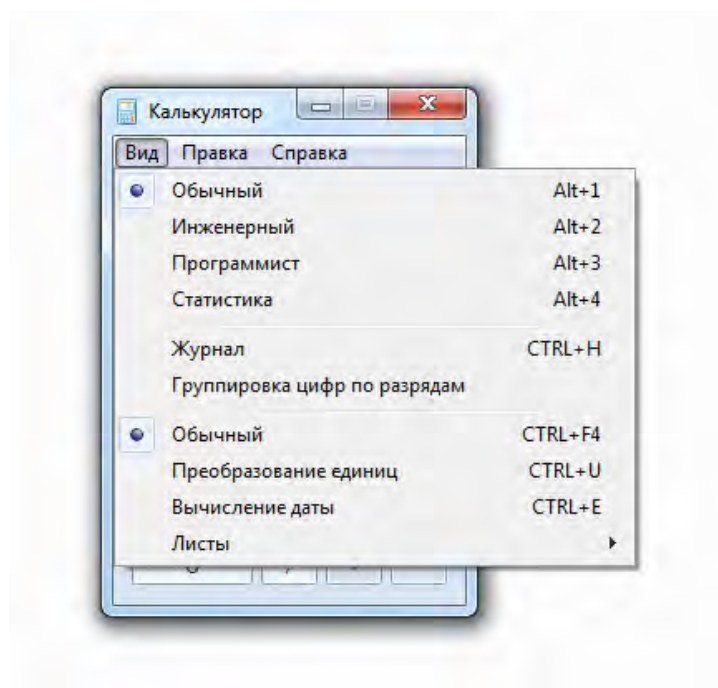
Калькулятор

Вид Правка Справка

Обычный Alt+1
Инженерный Alt+2
Программист Alt+3
Статистика Alt+4

Журнал CTRL+H
Группировка цифр по разрядам

Обычный CTRL+F4
Преобразование единиц CTRL+U
Вычисление даты CTRL+E
Листы